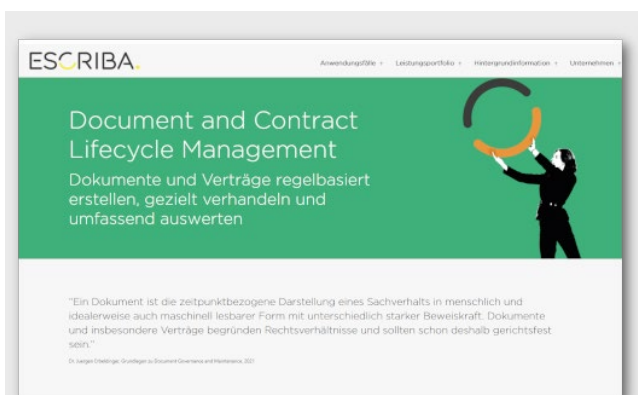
ESCRIBA.

Anwendungsfälle Leistungsportfolio Hintergrundinformation Unternehmen

Document and Contract Lifecycle Management

Dokumente und Verträge regelbasiert erstellen, gezielt verhandeln und umfassend auswerten

"Ein Dokument ist die zeitpunktbezogene Darstellung eines Sachverhalts in menschlich und idealerweise auch maschinell lesbarer Form mit unterschiedlich starker Beweiskraft. Dokumente und insbesondere Verträge begründen Rechtsverhältnisse und sollten schon deshalb gerichtsfest sein."

Dr. Juergen Erbeldinger, Grundlagen zu Document Governance and Maintenance, 2021